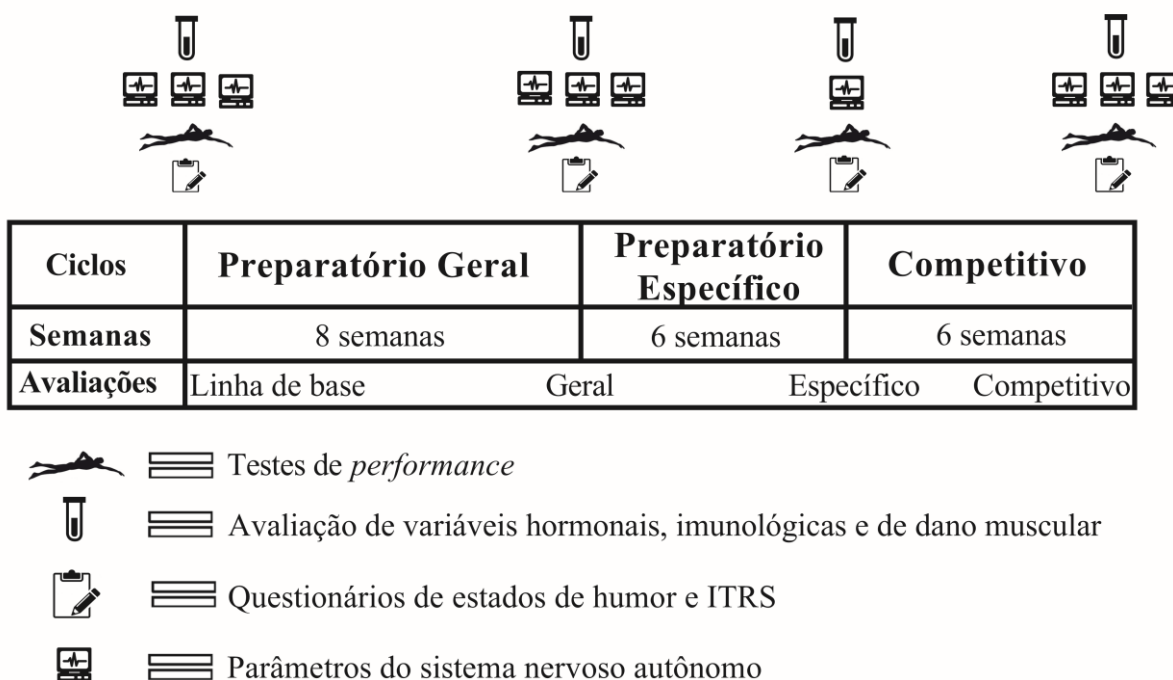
| Ciclos | Preparatório Geral | Preparatório Específico | Competitivo |
|---|---|---|---|
| Semanas | 8 semanas | 6 semanas | 6 semanas |
| Avaliações | Linha de base Geral | Específico | Competitivo |

Testes de *performance*

Avaliação de variáveis hormonais, imunológicas e de dano muscular

Questionários de estados de humor e ITRS

Parâmetros do sistema nervoso autônomo